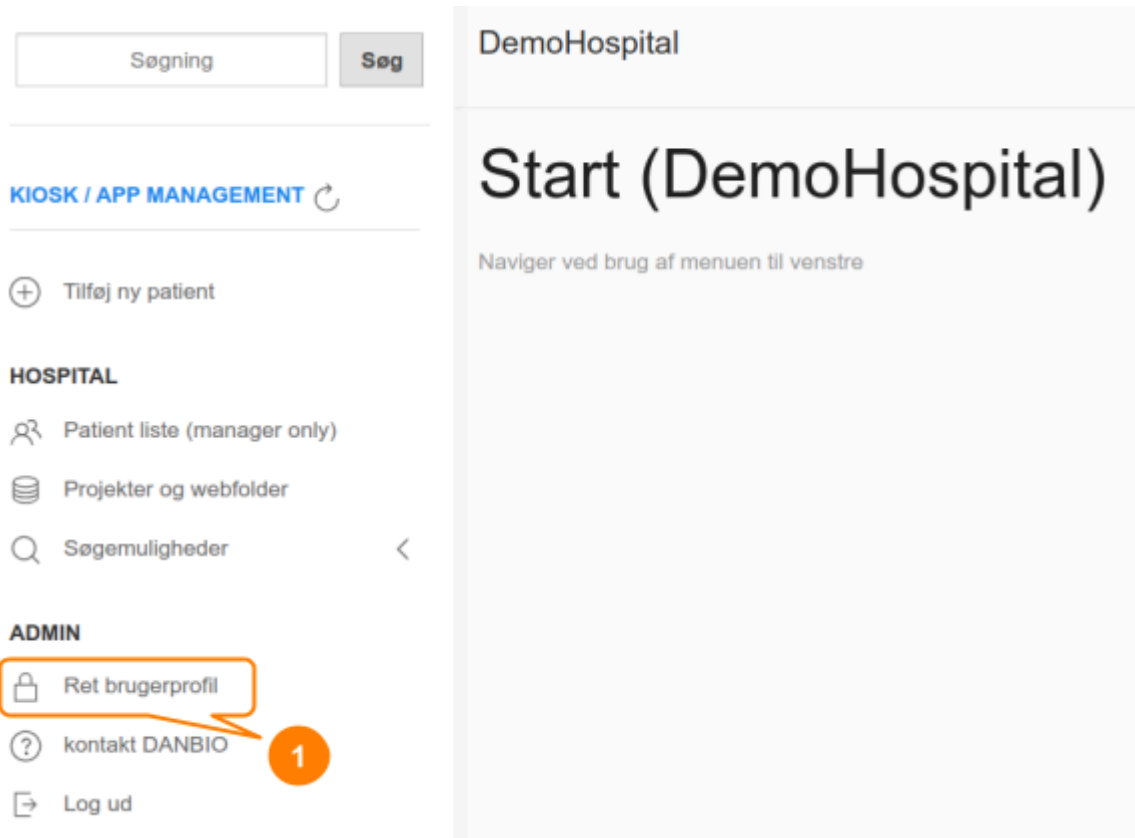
Søgning
Søg

KIOSK / APP MANAGEMENT

Tilføj ny patient

HOSPITAL

Patient liste (manager only)

Projekter og webfolder

Søgemuligheder

ADMIN

Ret brugerprofil

kontakt DANBIO

Log ud

1

DemoHospital

Start (DemoHospital)

Naviger ved brug af menuen til venstre